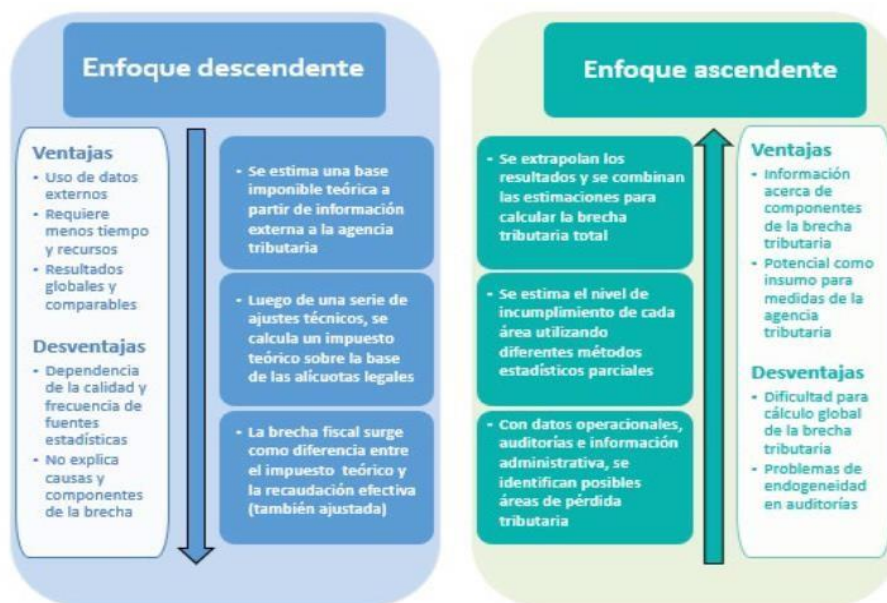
Enfoque descendente

Ventajas
- Uso de datos externos
- Requiere menos tiempo y recursos
- Resultados globales y comparables

Desventajas
- Dependencia de la calidad y frecuencia de fuentes estadísticas
- No explica causas y componentes de la brecha

- Se estima una base imponible teórica a partir de información externa a la agencia tributaria

- Luego de una serie de ajustes técnicos, se calcula un impuesto teórico sobre la base de las alícuotas legales

- La brecha fiscal surge como diferencia entre el impuesto teórico y la recaudación efectiva (también ajustada)

Enfoque ascendente

- Se extrapolan los resultados y se combinan las estimaciones para calcular la brecha tributaria total

- Se estima el nivel de incumplimiento de cada área utilizando diferentes métodos estadísticos parciales

- Con datos operacionales, auditorías e información administrativa, se identifican posibles áreas de pérdida tributaria

Ventajas
- Información acerca de componentes de la brecha tributaria
- Potencial como insumo para medidas de la agencia tributaria

Desventajas
- Dificultad para cálculo global de la brecha tributaria
- Problemas de endogeneidad en auditorías